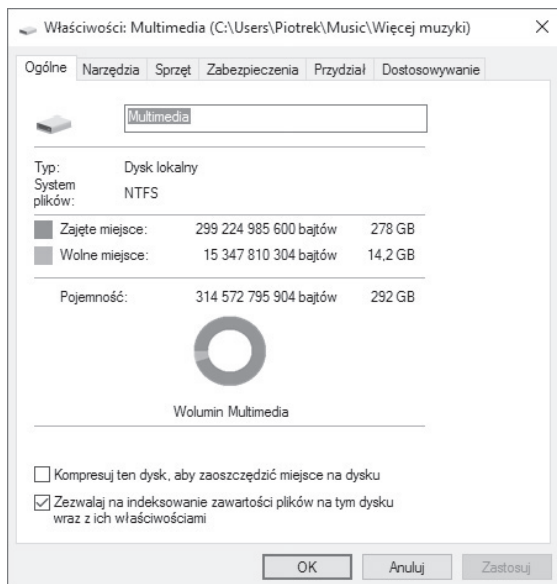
Właściwości: Multimedia (C:\Users\Piotrek\Music\Więcej muzyki)

×

Ogólne | Narzędzia | Sprzęt | Zabezpieczenia | Przydział | Dostosowywanie

Multimedia

Typ: Dysk lokalny

System plików: NTFS

Zajęte miejsce: 299 224 985 600 bajtów 278 GB

Wolne miejsce: 15 347 810 304 bajtów 14,2 GB

Pojemność: 314 572 795 904 bajtów 292 GB

Wolumin Multimedia

Kompresuj ten dysk, aby zaoszczędzić miejsce na dysku

Zezwalaj na indeksowanie zawartości plików na tym dysku wraz z ich właściwościami

OK | Anuluj | Zastosuj